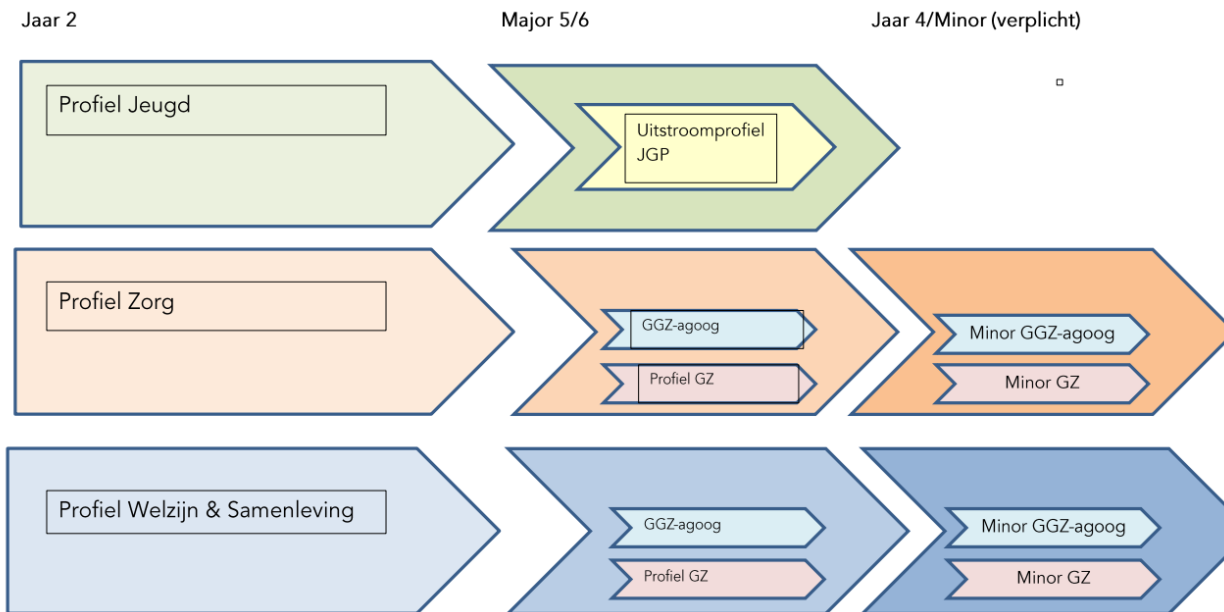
Jaar 2

Major 5/6

Jaar 4/Minor (verplicht)

Profiel Jeugd

Uitstroomprofiel JGP

Profiel Zorg

GGZ-agoog

Profiel GZ

Minor GGZ-agoog

Minor GZ

Profiel Welzijn & Samenleving

GGZ-agoog

Profiel GZ

Minor GGZ-agoog

Minor GZ